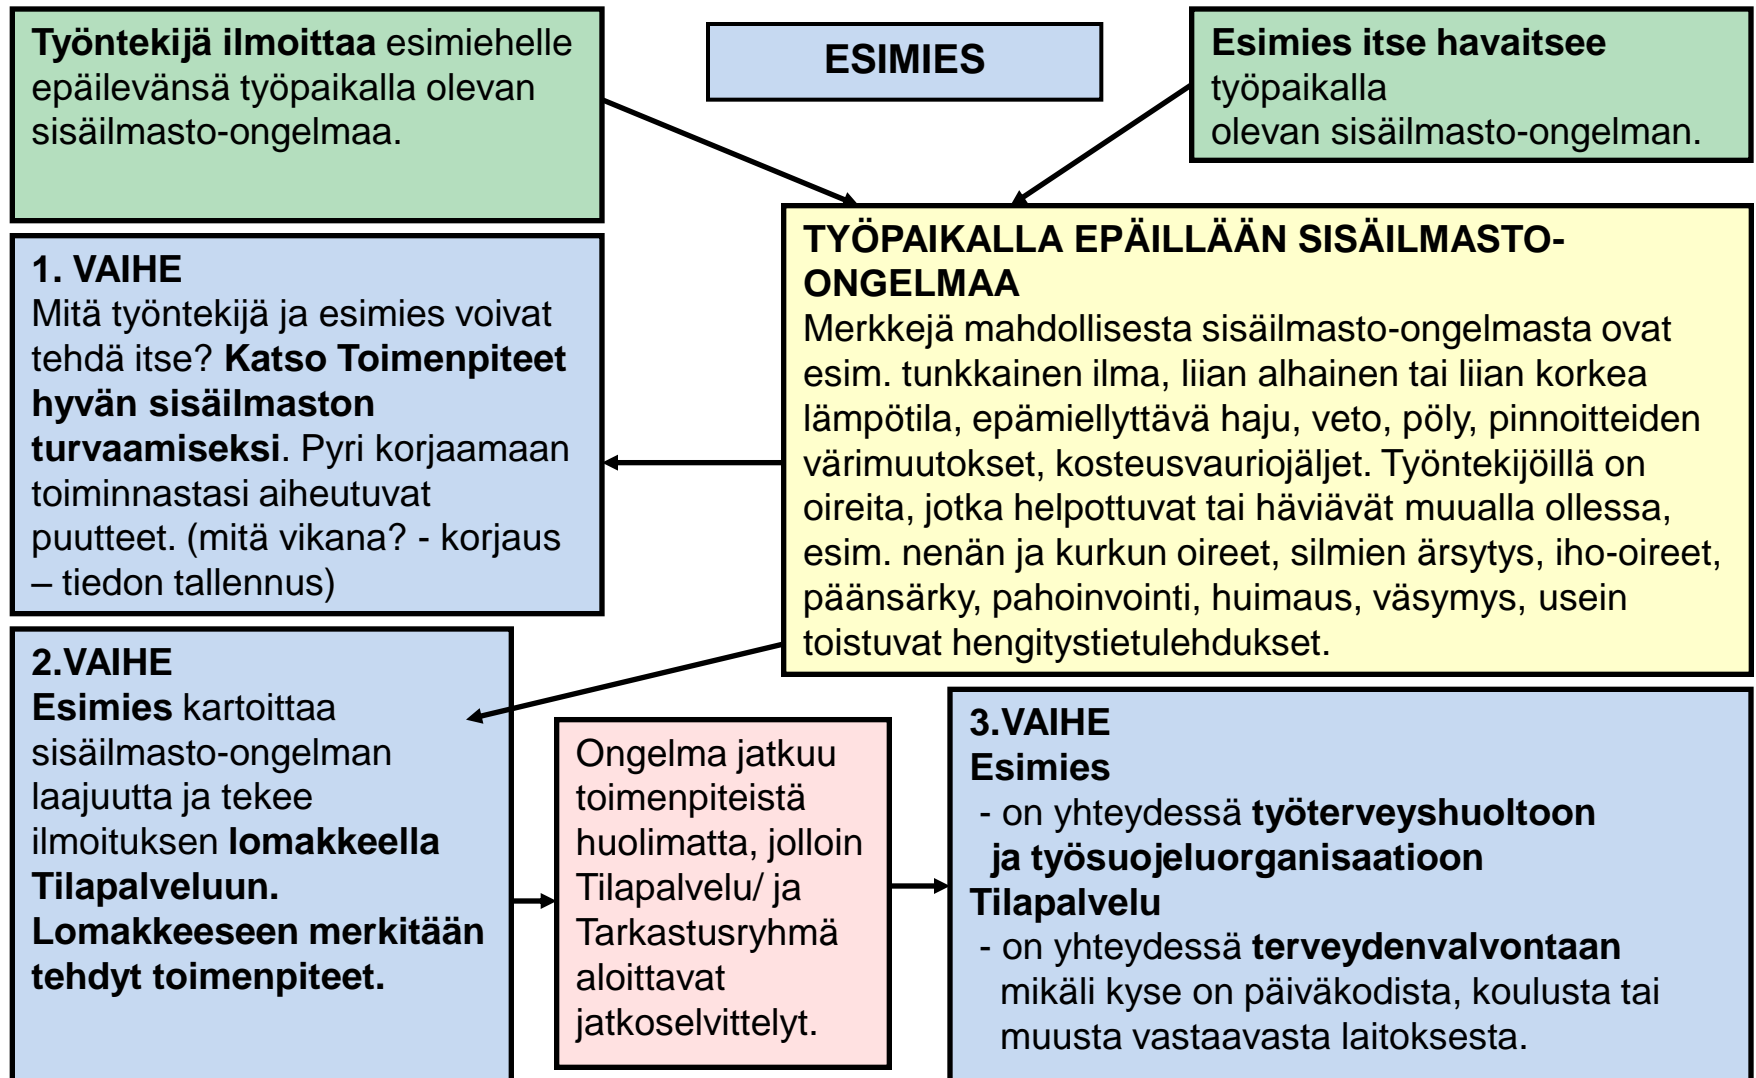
Työntekijä ilmoittaa esimiehelle epäilevänsä työpaikalla olevan sisäilmasto-ongelmaa.

ESIMIES

Esimies itse havaitsee työpaikalla olevan sisäilmasto-ongelman.

TYÖPAIKALLA EPÄILLÄÄN SISÄILMASTO-ONGELMAA
Merkkejä mahdollisesta sisäilmasto-ongelmasta ovat esim. tunkkainen ilma, liian alhainen tai liian korkea lämpötila, epämiellyttävä haju, veto, pöly, pinnoitteiden värimuutokset, kosteusvauriojäljet. Työntekijöillä on oireita, jotka helpottuvat tai häviävät muualla ollessa, esim. nenän ja kurkun oireet, silmien ärsytys, iho-oireet, päänsärky, pahoinvointi, huimaus, väsymys, usein toistuvat hengitystietulehdukset.

1. VAIHE
Mitä työntekijä ja esimies voivat tehdä itse? Katso Toimenpiteet hyvän sisäilmaston turvaamiseksi. Pyri korjaamaan toiminnastasi aiheutuvat puutteet. (mitä vikana? - korjaus – tiedon tallennus)

2.VAIHE
Esimies kartoittaa sisäilmasto-ongelman laajuutta ja tekee ilmoituksen lomakkeella Tilapalveluun. Lomakkeeseen merkitään tehdyt toimenpiteet.

Ongelma jatkuu toimenpiteistä huolimatta, jolloin Tilapalvelu/ ja Tarkastusryhmä aloittavat jatkoselvittelyt.

3.VAIHE
Esimies
- on yhteydessä työterveyshuoltoon ja työsuojeluorganisaatioon
Tilapalvelu
- on yhteydessä terveydenvalvontaan mikäli kyse on päiväkodista, koulusta tai muusta vastaavasta laitoksesta.